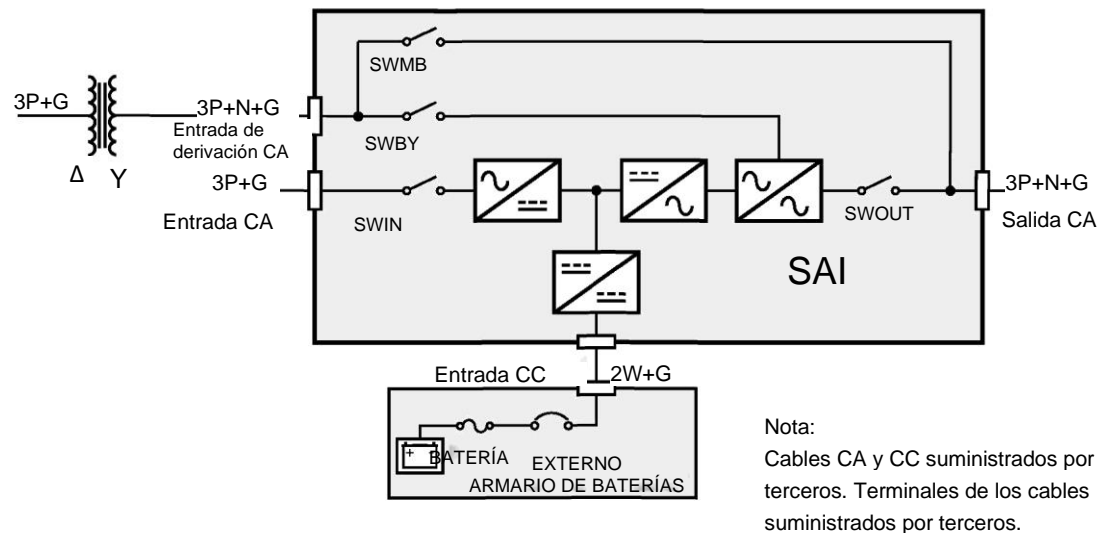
3P+G

3P+N+G

Entrada de derivación CA

Δ Y

SWMB

SWBY

3P+G

Entrada CA

SWIN

SWOUT

3P+N+G

Salida CA

SAI

Entrada CC

2W+G

+ BATERÍA

EXTERNO

ARMARIO DE BATERÍAS

Nota:

Cables CA y CC suministrados por terceros. Terminales de los cables suministrados por terceros.